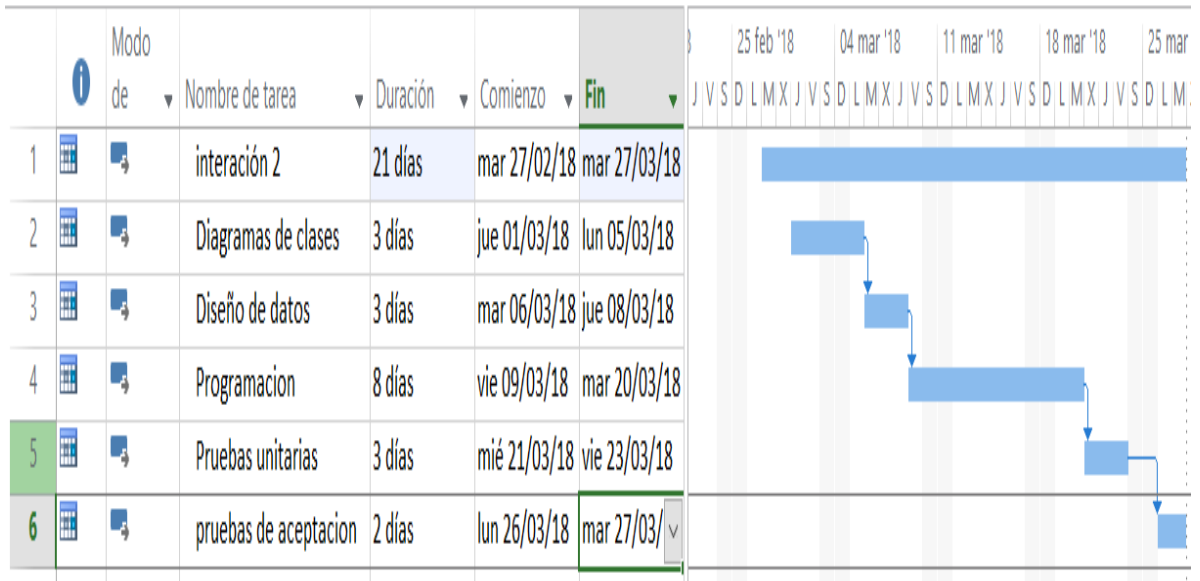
|   | i | Modo de | Nombre de tarea | Duración | Comienzo | Fin |
|---|---|---|---|---|---|---|
| 1 |   |   | interación 2 | 21 días | mar 27/02/18 | mar 27/03/18 |
| 2 |   |   | Diagramas de clases | 3 días | jue 01/03/18 | lun 05/03/18 |
| 3 |   |   | Diseño de datos | 3 días | mar 06/03/18 | jue 08/03/18 |
| 4 |   |   | Programacion | 8 días | vie 09/03/18 | mar 20/03/18 |
| 5 |   |   | Pruebas unitarias | 3 días | mié 21/03/18 | vie 23/03/18 |
| 6 |   |   | pruebas de aceptacion | 2 días | lun 26/03/18 | mar 27/03/ |

25 feb '18   04 mar '18   11 mar '18   18 mar '18   25 mar

J V S D L M X J V S D L M X J V S D L M X J V S D L M X J V S D L M